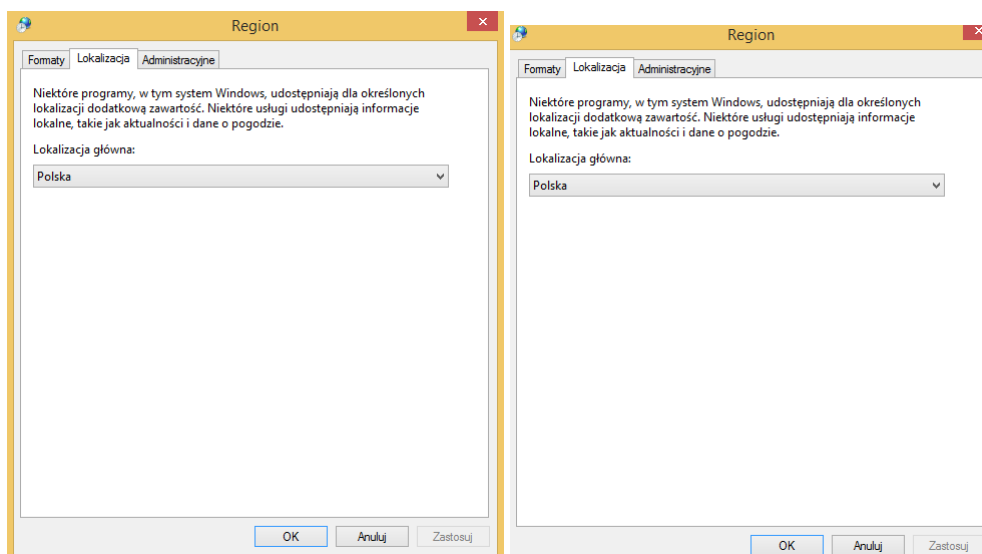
Region

Formaty Lokalizacja Administracyjne

Niektóre programy, w tym system Windows, udostępniają dla określonych lokalizacji dodatkową zawartość. Niektóre usługi udostępniają informacje lokalne, takie jak aktualności i dane o pogodzie.

Lokalizacja główna:

Polska

OK Anuluj Zastosuj

Region

Formaty Lokalizacja Administracyjne

Niektóre programy, w tym system Windows, udostępniają dla określonych lokalizacji dodatkową zawartość. Niektóre usługi udostępniają informacje lokalne, takie jak aktualności i dane o pogodzie.

Lokalizacja główna:

Polska

OK Anuluj Zastosuj